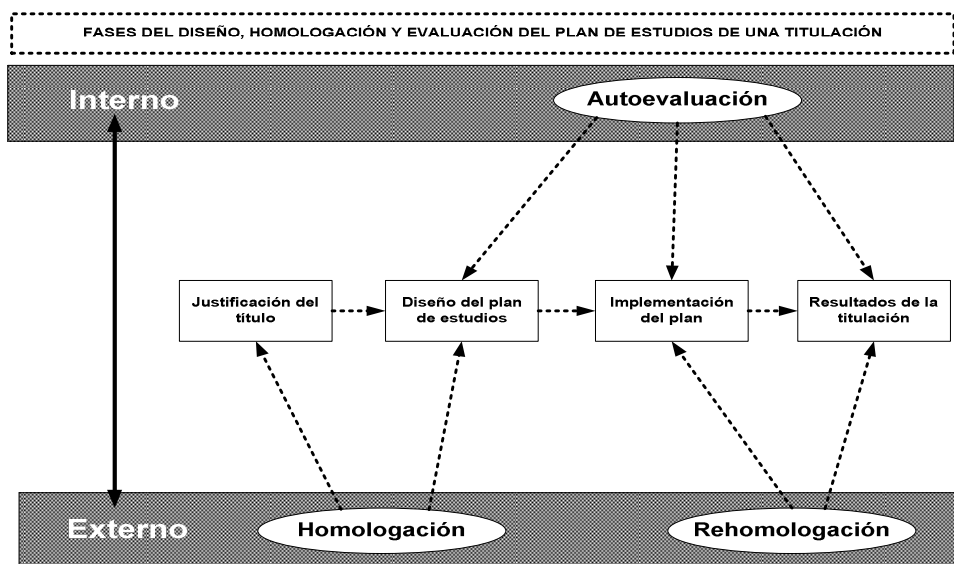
FASES DEL DISEÑO, HOMOLOGACIÓN Y EVALUACIÓN DEL PLAN DE ESTUDIOS DE UNA TITULACIÓN

Interno

Autoevaluación

Justificación del título

Diseño del plan de estudios

Implementación del plan

Resultados de la titulación

Externo

Homologación

Rehomologación